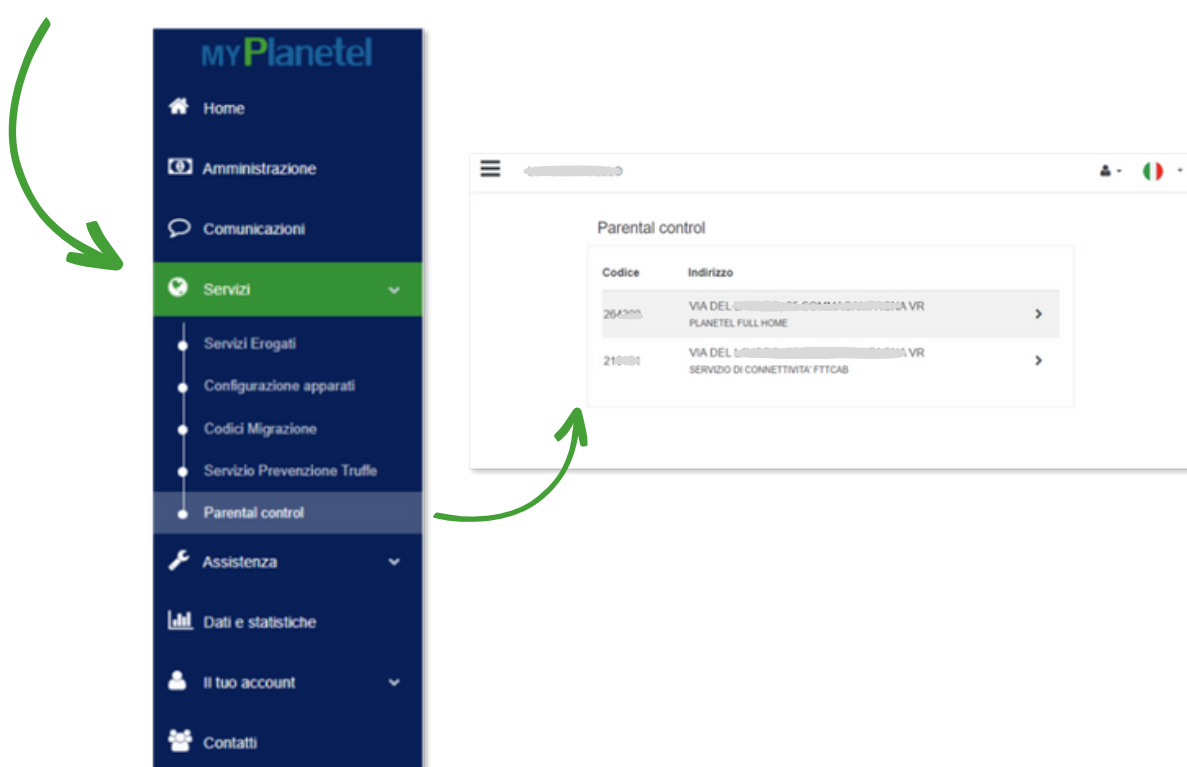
MYPlanetel

Home

Amministrazione

Comunicazioni

Servizi

Servizi Erogati

Configurazione apparati

Codici Migrazione

Servizio Prevenzione Truffe

Parental control

Assistenza

Dati e statistiche

Il tuo account

Contatti

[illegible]

Parental control

| Codice | Indirizzo |
|---|---|
| 264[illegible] | VIA DEL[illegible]A VR PLANETEL FULL HOME |
| 210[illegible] | VIA DEL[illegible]A VR SERVIZIO DI CONNETTIVITA' FTTCAB |